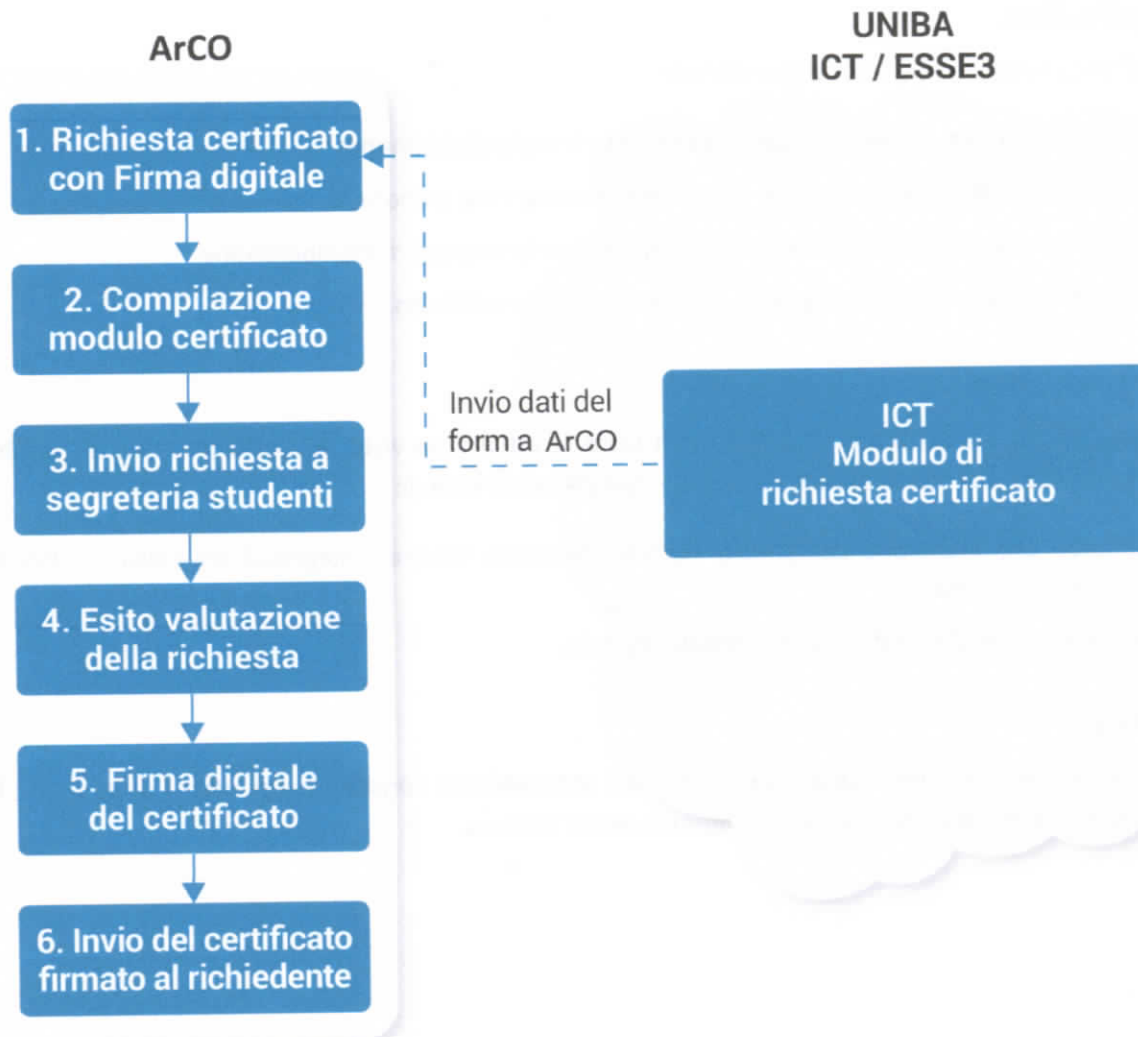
ArCO

UNIBA
ICT / ESSE3

1. Richiesta certificato con Firma digitale

2. Compilazione modulo certificato

3. Invio richiesta a segreteria studenti

4. Esito valutazione della richiesta

5. Firma digitale del certificato

6. Invio del certificato firmato al richiedente

Invio dati del form a ArCO

ICT
Modulo di richiesta certificato